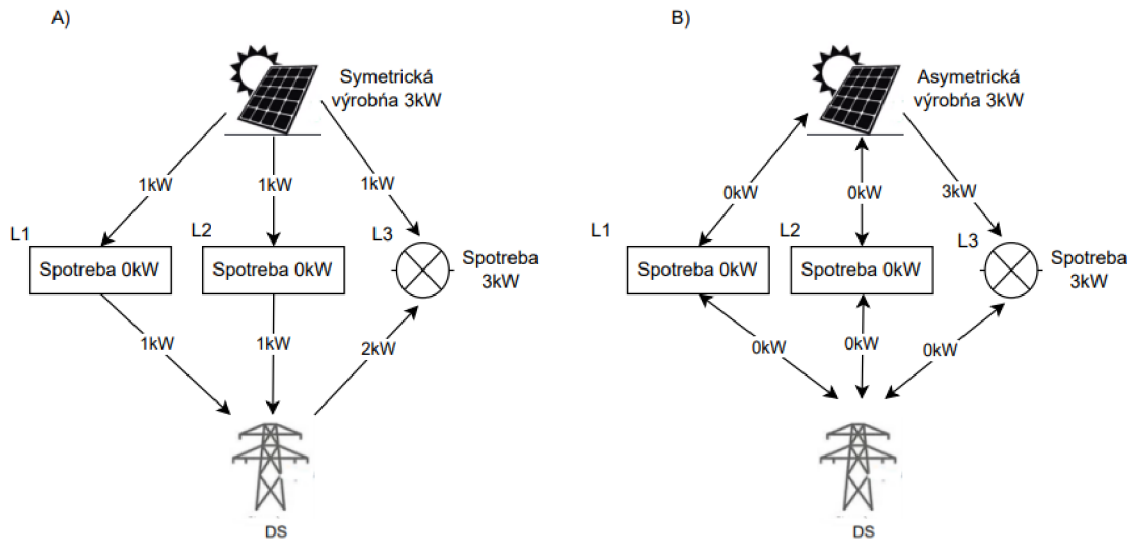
A)

Symetrická výrobňa 3kW

1kW

1kW

1kW

L1

L2

L3

Spotreba 0kW

Spotreba 0kW

Spotreba 3kW

1kW

1kW

2kW

DS

B)

Asymetrická výrobňa 3kW

0kW

0kW

3kW

L1

L2

L3

Spotreba 0kW

Spotreba 0kW

Spotreba 3kW

0kW

0kW

0kW

DS